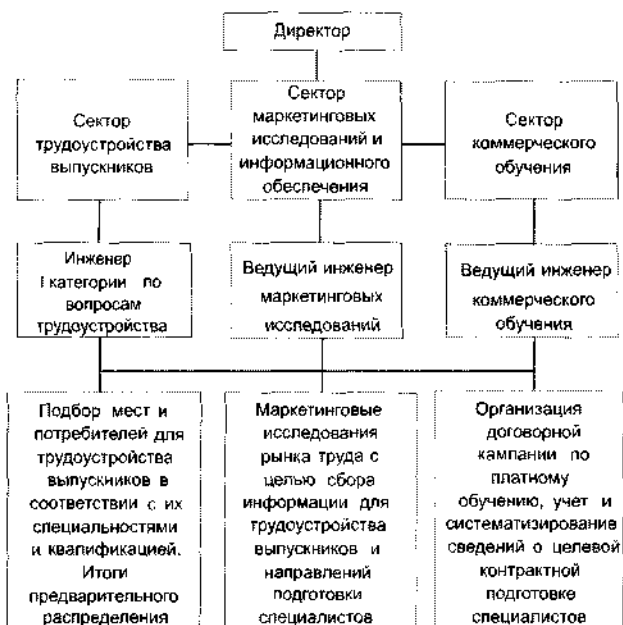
Директор

Сектор трудоустройства выпускников

Сектор маркетинговых исследований и информационного обеспечения

Сектор коммерческого обучения

Инженер I категории по вопросам трудоустройства

Ведущий инженер маркетинговых исследований

Ведущий инженер коммерческого обучения

Подбор мест и потребителей для трудоустройства выпускников в соответствии с их специальностями и квалификацией. Итоги предварительного распределения

Маркетинговые исследования рынка труда с целью сбора информации для трудоустройства выпускников и направлений подготовки специалистов

Организация договорной кампании по платному обучению, учет и систематизирование сведений о целевой контрактной подготовке специалистов